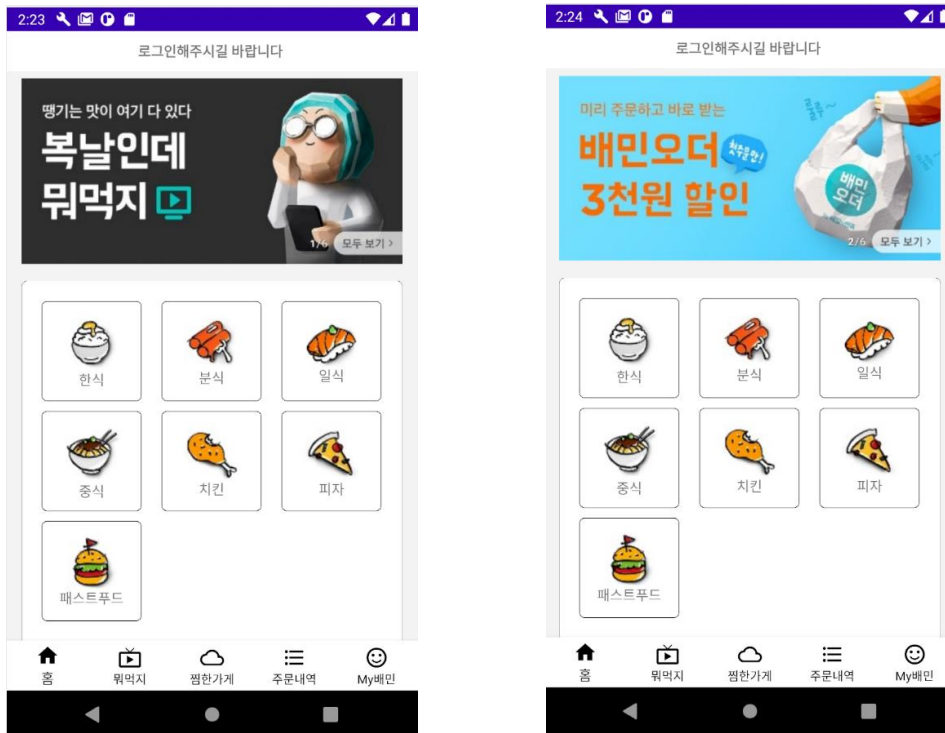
2:23

로그인해주시길 바랍니다

땡기는 맛이 여기 다 있다
복날인데
뭐먹지

1/6 모두 보기 >

한식
분식
일식
중식
치킨
피자
패스트푸드

홈
뭐먹지
찜한가게
주문내역
My배민

2:24

로그인해주시길 바랍니다

미리 주문하고 바로 받는
배민오더 첫주문만
3천원 할인

배민 오더

2/6 모두 보기 >

한식
분식
일식
중식
치킨
피자
패스트푸드

홈
뭐먹지
찜한가게
주문내역
My배민